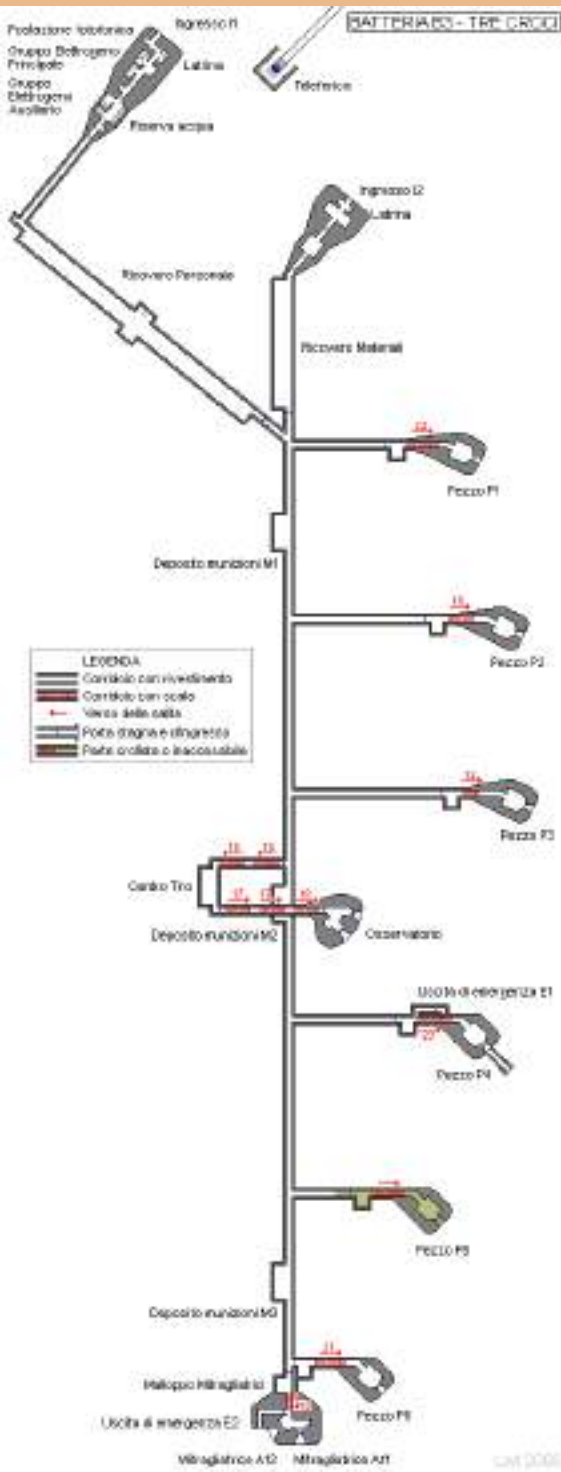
BATTERIA B3 - TRE CROCI

Postazione teleferica
Ingresso I1
Gruppo Elettrogeno Principale
Latrina
Gruppo Elettrogeno Ausiliario
Teleferica
Riserva acqua

Ingresso I2
Latrina

Ricovero Personale

Ricovero Materiali

22
Pezzo P1

Deposito munizioni M1

19
Pezzo P2

LEGENDA
Corridoio con rivestimento
Corridoio con scale
Verso della salita
Porta stagna e sfingresso
Parte crollata o inaccessibile

24
Pezzo P3

15
13
Centro Tiro
17
13
10
Deposito munizioni M2
Osservatorio

Uscita di emergenza E1
27
Pezzo P4

Pezzo P5

Deposito munizioni M3

21
Pezzo P6
Malloppo Mitragliatrici
Uscita di emergenza E2
Mitragliatrice A12
Mitragliatrice A11
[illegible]